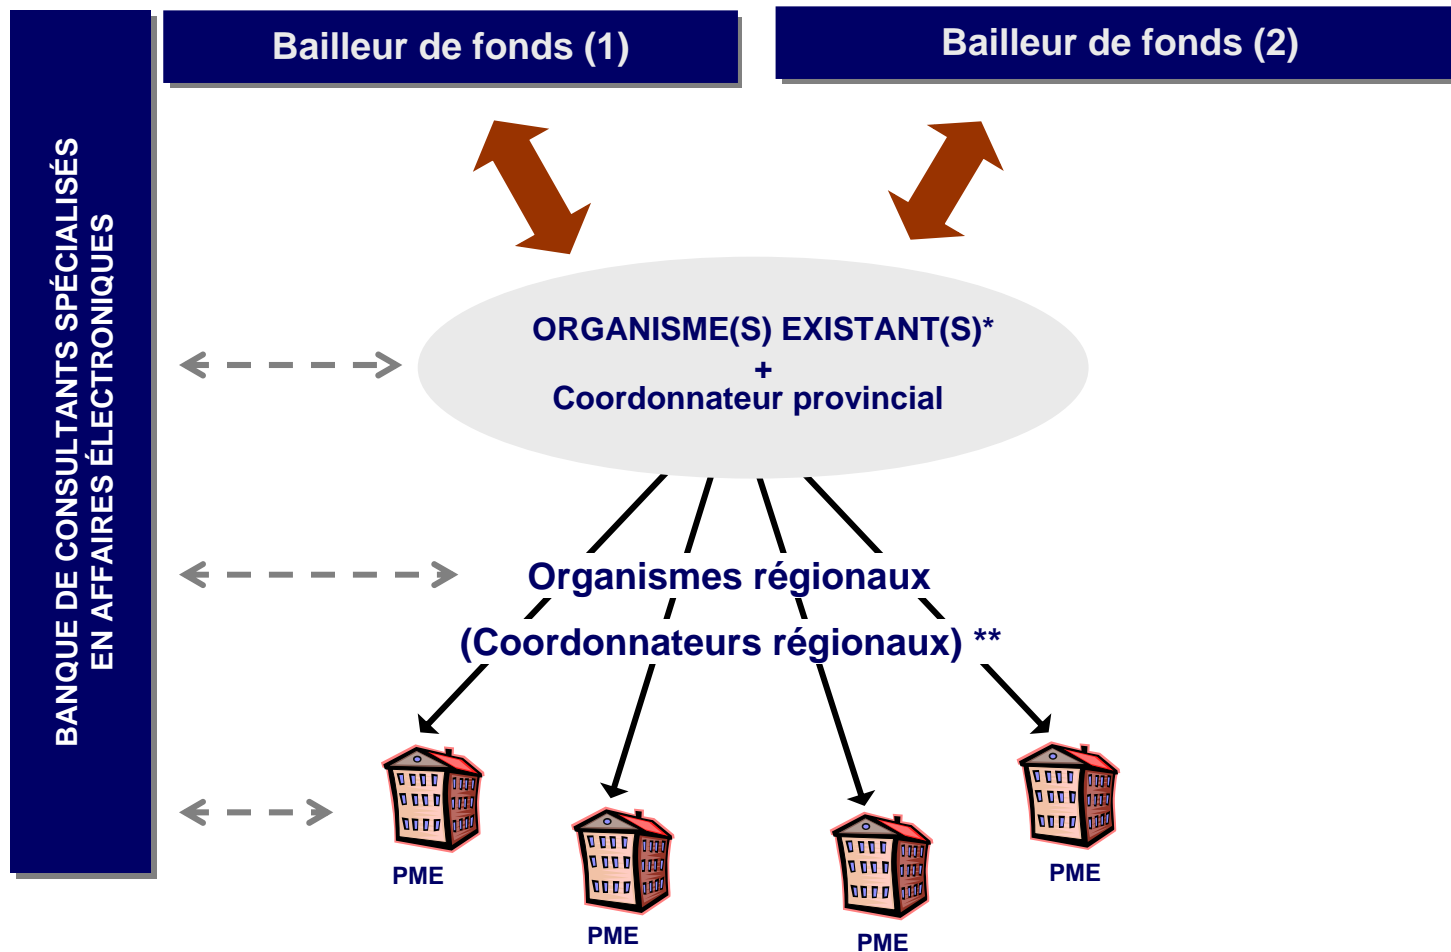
BANQUE DE CONSULTANTS SPÉCIALISÉS EN AFFAIRES ÉLECTRONIQUES

Bailleur de fonds (1)

Bailleur de fonds (2)

ORGANISME(S) EXISTANT(S)*
+
Coordonnateur provincial

Organismes régionaux
(Coordonnateurs régionaux) **

PME

PME

PME

PME